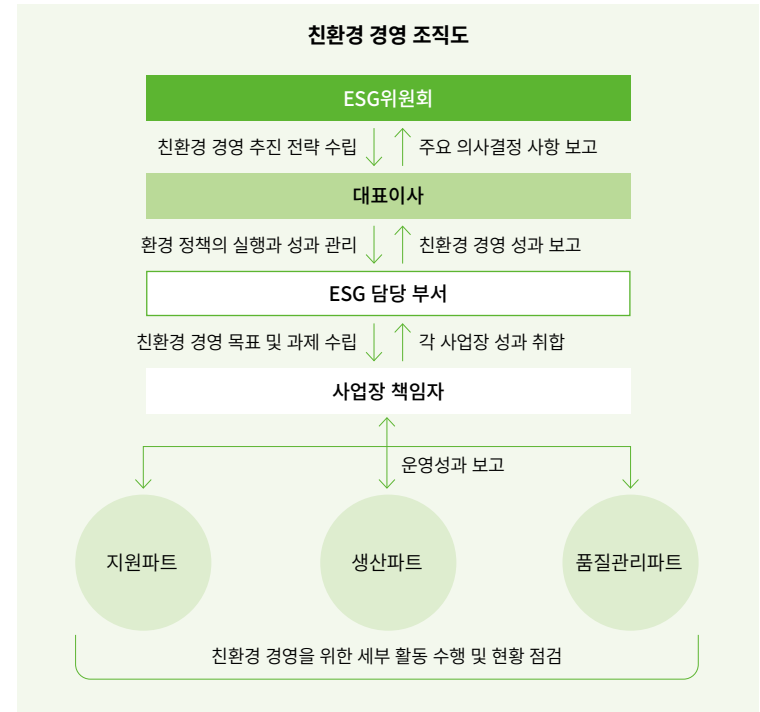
친환경 경영 조직도

ESG위원회

친환경 경영 추진 전략 수립

주요 의사결정 사항 보고

대표이사

환경 정책의 실행과 성과 관리

친환경 경영 성과 보고

ESG 담당 부서

친환경 경영 목표 및 과제 수립

각 사업장 성과 취합

사업장 책임자

운영성과 보고

지원파트

생산파트

품질관리파트

친환경 경영을 위한 세부 활동 수행 및 현황 점검